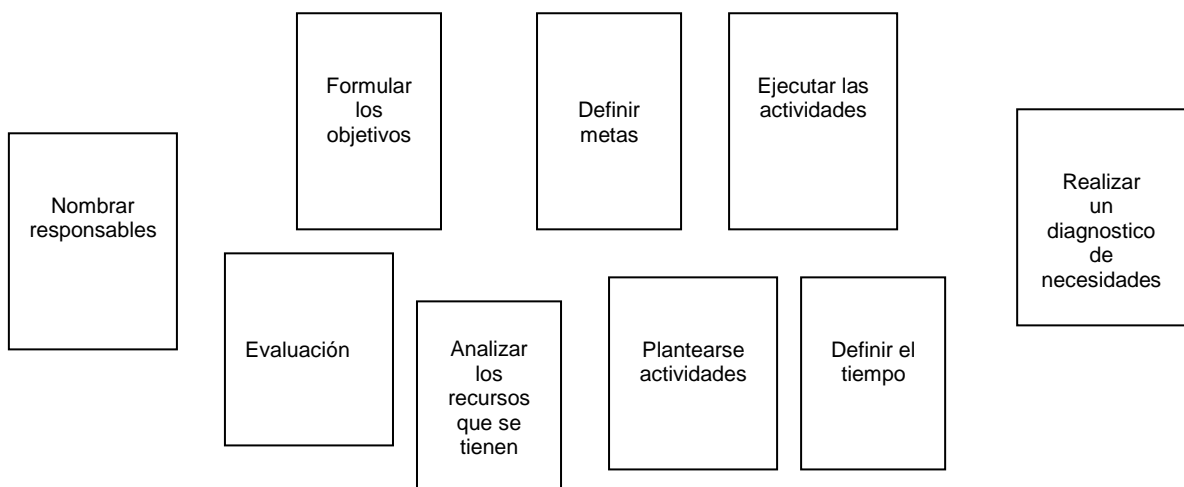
Formular los objetivos

Definir metas

Ejecutar las actividades

Nombrar responsables

Realizar un diagnostico de necesidades

Evaluación

Analizar los recursos que se tienen

Plantearse actividades

Definir el tiempo